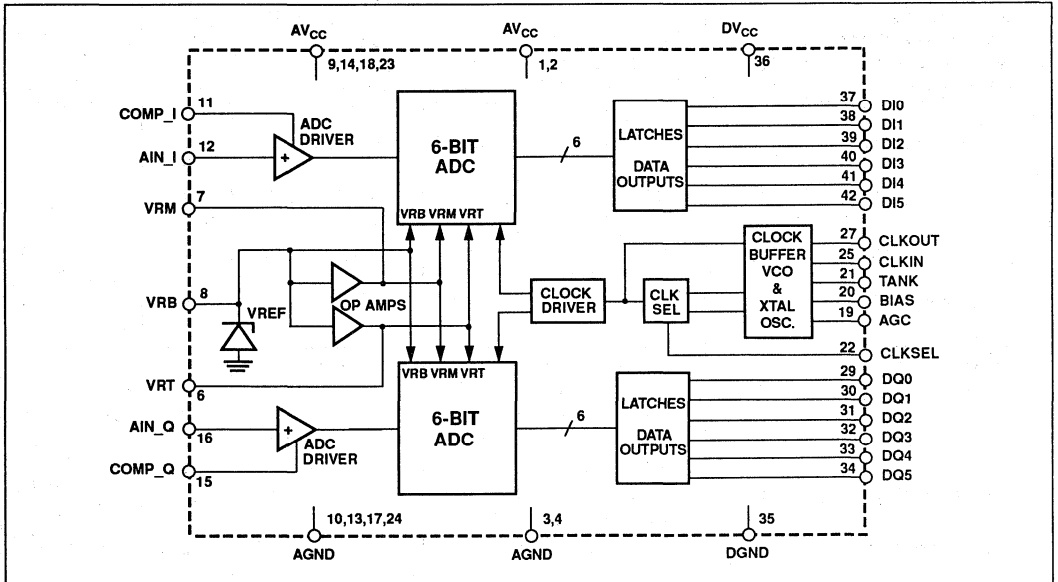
$AV_{CC}$
9,14,18,23
$AV_{CC}$
1,2
$DV_{CC}$
36

COMP_I 11
AIN_I 12
ADC DRIVER
+
6-BIT ADC
6
LATCHES
DATA OUTPUTS
37 DI0
38 DI1
39 DI2
40 DI3
41 DI4
42 DI5

VRM 7
VRB VRM VRT
VRB 8
VREF
OP AMPS
CLOCK DRIVER
CLK SEL
CLOCK BUFFER VCO & XTAL OSC.
27 CLKOUT
25 CLKIN
21 TANK
20 BIAS
19 AGC
22 CLKSEL

VRT 6
VRB VRM VRT
6-BIT ADC
6
LATCHES
DATA OUTPUTS
AIN_Q 16
+
ADC DRIVER
COMP_Q 15
29 DQ0
30 DQ1
31 DQ2
32 DQ3
33 DQ4
34 DQ5

10,13,17,24
AGND
3,4
AGND
35
DGND